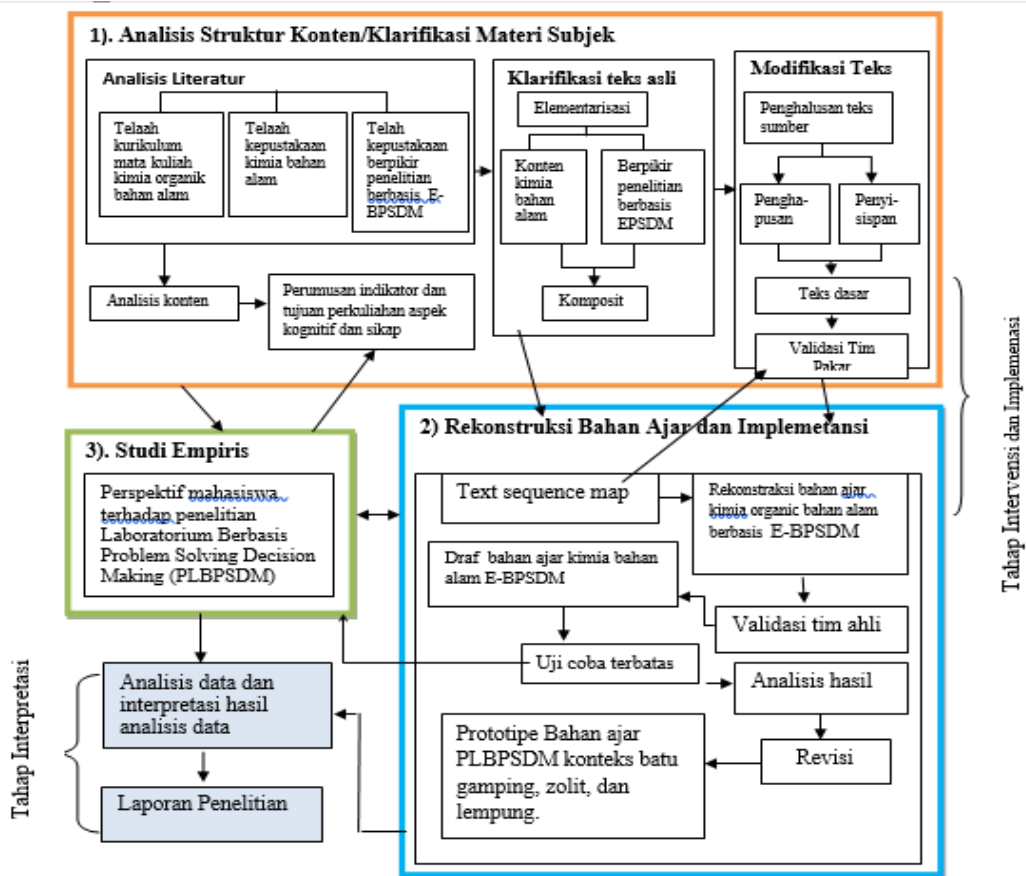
1). Analisis Struktur Konten/Klarifikasi Materi Subjek

Analisis Literatur

Telaah kurikulum mata kuliah kimia organik bahan alam

Telaah kepustakaan kimia bahan alam

Telah kepustakaan berpikir penelitian berbasis E-BPSDM

Klarifikasi teks asli

Elementarisasi

Konten kimia bahan alam

Berpikir penelitian berbasis EPSDM

Komposit

Modifikasi Teks

Penghalusan teks sumber

Pengha-pusan

Penyi-sispan

Teks dasar

Validasi Tim Pakar

Analisis konten

Perumusan indikator dan tujuan perkuliahan aspek kognitif dan sikap

Tahap Intervensi dan Implemenasi

3). Studi Empiris

Perspektif mahasiswa terhadap penelitian Laboratorium Berbasis Problem Solving Decision Making (PLBPSDM)

2) Rekonstruksi Bahan Ajar dan Implemetansi

Text sequence map

Rekonstraksi bahan ajar kimia organic bahan alam berbasis E-BPSDM

Draf bahan ajar kimia bahan alam E-BPSDM

Validasi tim ahli

Uji coba terbatas

Analisis hasil

Revisi

Prototipe Bahan ajar PLBPSDM konteks batu gamping, zolit, dan lempung.

Tahap Interpretasi

Analisis data dan interpretasi hasil analisis data

Laporan Penelitian